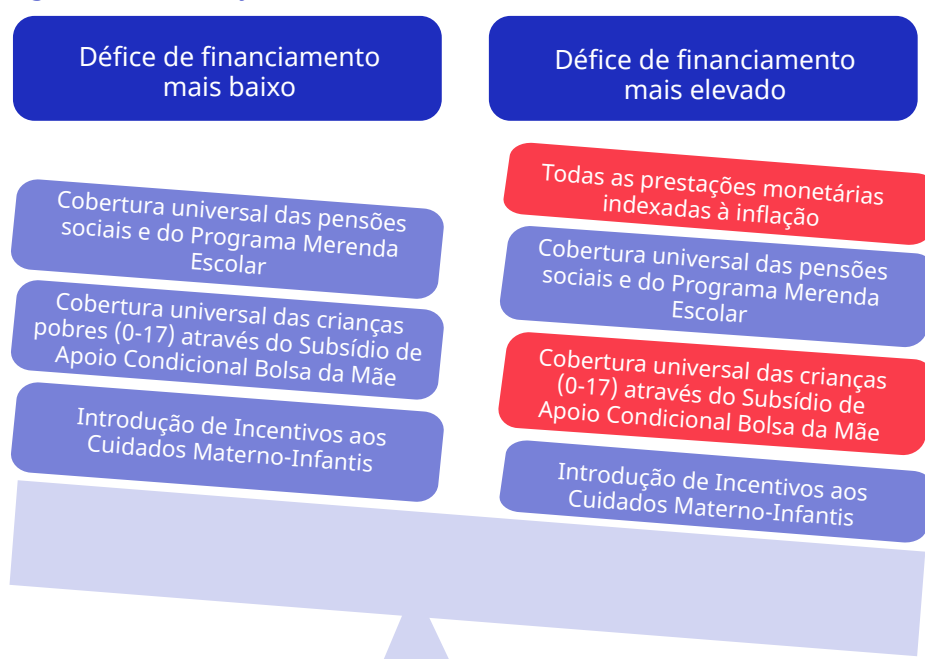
Défice de financiamento mais baixo

Cobertura universal das pensões sociais e do Programa Merenda Escolar

Cobertura universal das crianças pobres (0-17) através do Subsídio de Apoio Condicional Bolsa da Mãe

Introdução de Incentivos aos Cuidados Materno-Infantis

Défice de financiamento mais elevado

Todas as prestações monetárias indexadas à inflação

Cobertura universal das pensões sociais e do Programa Merenda Escolar

Cobertura universal das crianças (0-17) através do Subsídio de Apoio Condicional Bolsa da Mãe

Introdução de Incentivos aos Cuidados Materno-Infantis